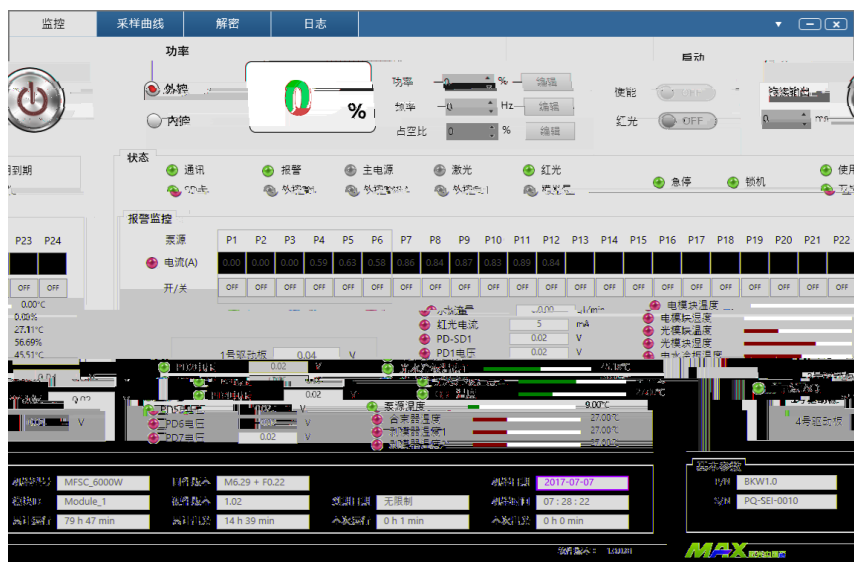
监控　采样曲线　解密　日志

功率

外控
内控

0 %

功率 0 % 编辑
频率 0 Hz 编辑
占空比 0 % 编辑

启动
使能
红光 OFF
连续输出
0

到期

状态
通讯　报警　主电源　激光　红光　急停　锁机　使用

报警监控
泵源 P1 P2 P3 P4 P5 P6 P7 P8 P9 P10 P11 P12 P13 P14 P15 P16 P17 P18 P19 P20 P21 P22 P23 P24
电流(A) 0.00 0.00 0.00 0.59 0.63 0.58 0.86 0.84 0.87 0.83 0.89 0.84
开/关 OFF OFF OFF OFF OFF OFF OFF OFF OFF OFF OFF OFF OFF OFF OFF OFF OFF OFF OFF OFF OFF OFF OFF OFF

0.00℃
0.00%
27.11℃
56.69%
45.51℃

1号驱动板 0.04 V
0.02 V
0.02 V
0.02 V
0.02 V
PD5 0.02 V
PD6 0.02 V
PD7 0.02 V

红光电流 5 mA
PD-SD1 0.02 V
PD1 0.02 V
电模块温度
光模块温度
光模块温度
光模块温度
泵源温度 9.00℃
27.00℃
27.00℃
27.00℃

4号驱动板

MFSC_6000W
Module_1
79 h 47 min
M6.29 + F0.22
1.02
14 h 39 min
无限制
0 h 1 min
2017-07-07
07 : 28 : 22
0 h 0 min
BKW1.0
PQ-SEI-0010
MAX